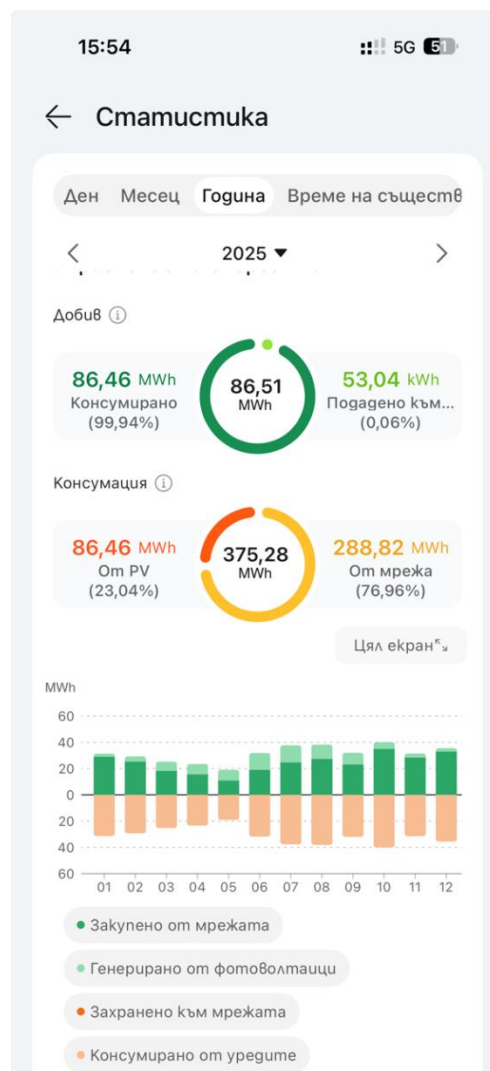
15:54

5G 51

Статистика

Ден Месец Година Време на съществ

2025

Добив

86,46 MWh
Консумирано
(99,94%)

86,51
MWh

53,04 kWh
Подадено към...
(0,06%)

Консумация

86,46 MWh
От PV
(23,04%)

375,28
MWh

288,82 MWh
От мрежа
(76,96%)

Цял екран

MWh
60
40
20
0
20
40
60

01 02 03 04 05 06 07 08 09 10 11 12

Закупено от мрежата
Генерирано от фотоволтаици
Захранено към мрежата
Консумирано от уредите